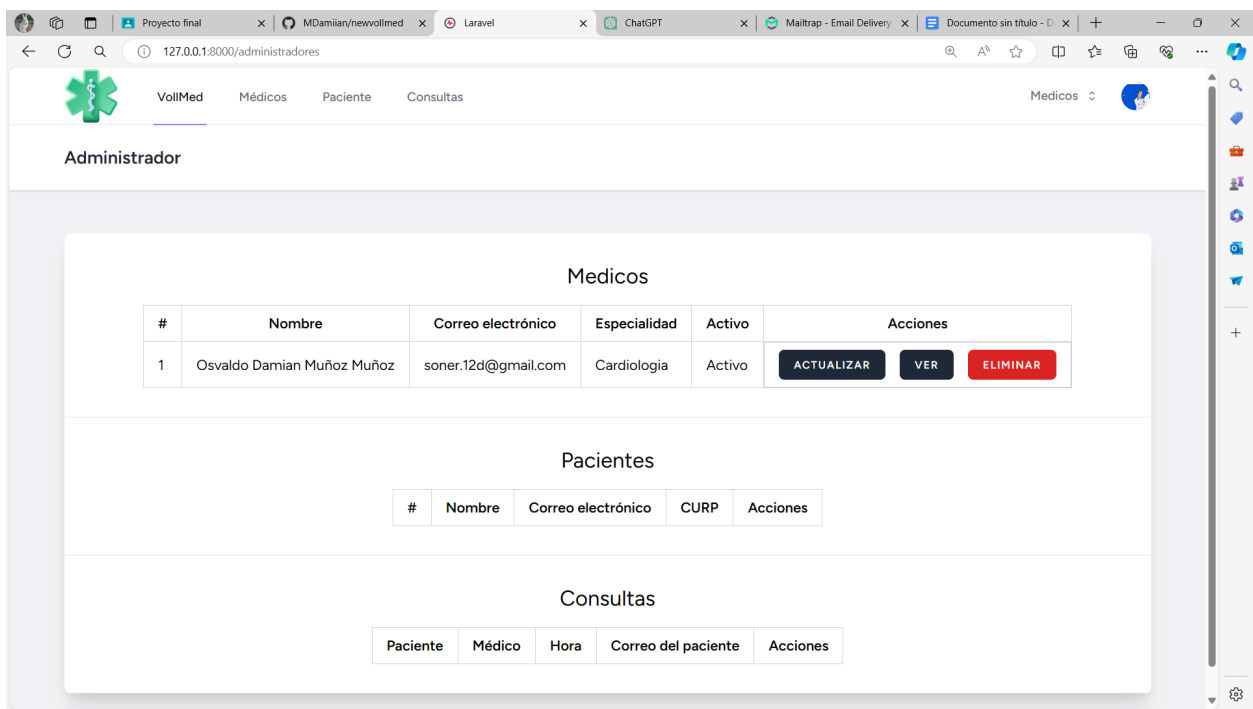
Proyecto final
MDamiian/newvollmed
Laravel
ChatGPT
Mailtrap - Email Delivery
Documento sin título - D

127.0.0.1:8000/administradores

VollMed Médicos Paciente Consultas
Medicos

Administrador

Medicos

| # | Nombre | Correo electrónico | Especialidad | Activo | Acciones |
|---|---|---|---|---|---|
| 1 | Osvaldo Damian Muñoz Muñoz | soner.12d@gmail.com | Cardiologia | Activo | ACTUALIZAR VER ELIMINAR |

Pacientes

| # | Nombre | Correo electrónico | CURP | Acciones |
|---|---|---|---|---|

Consultas

| Paciente | Médico | Hora | Correo del paciente | Acciones |
|---|---|---|---|---|